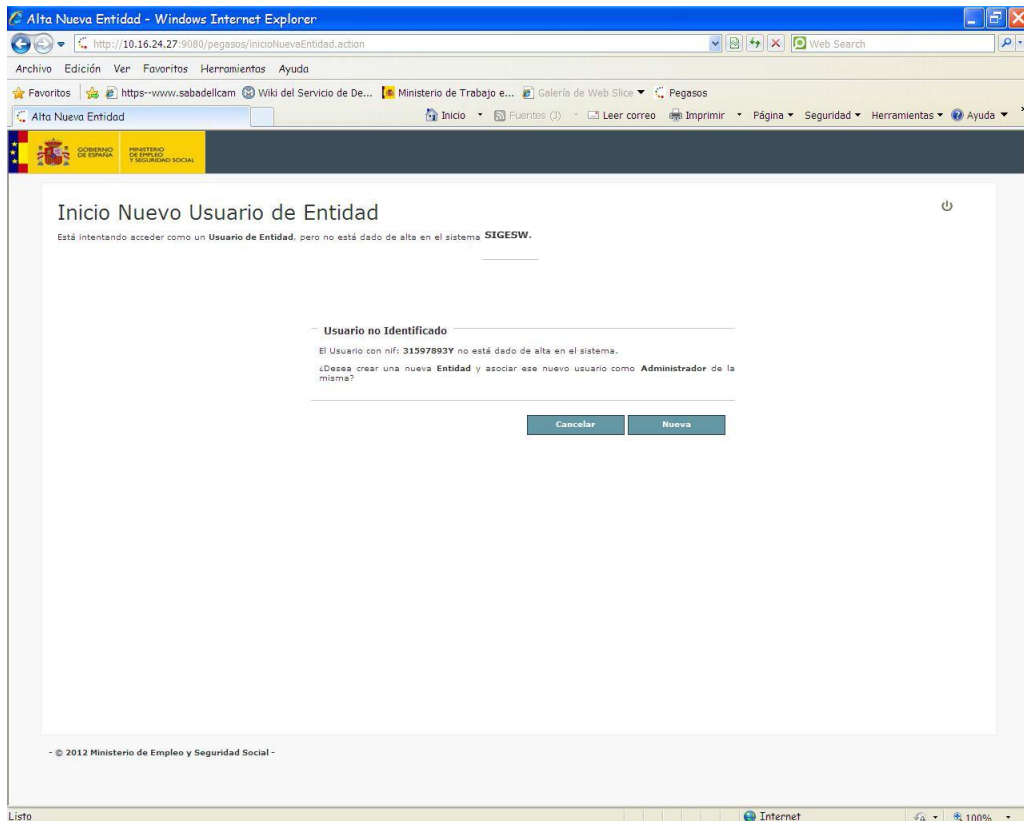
Alta Nueva Entidad - Windows Internet Explorer

http://10.16.24.27:9080/pegasos/inicioNuevaEntidad.action

Web Search

Archivo Edición Ver Favoritos Herramientas Ayuda

Favoritos https--www.sabadellcam Wiki del Servicio de De... Ministerio de Trabajo e... Galería de Web Slice Pegasos

Alta Nueva Entidad

Inicio Fuentes (J) Leer correo Imprimir Página Seguridad Herramientas Ayuda

GOBIERNO DE ESPAÑA MINISTERIO DE EMPLEO Y SEGURIDAD SOCIAL

Inicio Nuevo Usuario de Entidad

Está intentando acceder como un **Usuario de Entidad**, pero no está dado de alta en el sistema **SIGESW**.

Usuario no Identificado

El Usuario con nif: **31597893Y** no está dado de alta en el sistema.

¿Desea crear una nueva **Entidad** y asociar ese nuevo usuario como **Administrador** de la misma?

Cancelar Nueva

- © 2012 Ministerio de Empleo y Seguridad Social -

Listo

Internet

100%